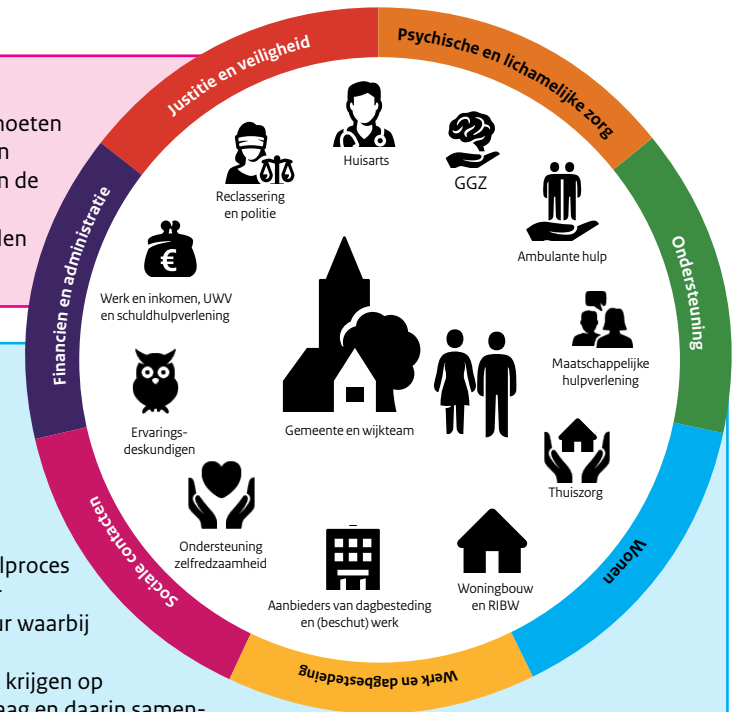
noeten
n
n de
len

lproces
ur waarbij
krijgen op
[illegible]ag en daarin samen-

Justitie en veiligheid
Psychische en lichamelijke zorg
Ondersteuning
Wonen
Werk en dagbesteding
Sociale contacten
Financien en administratie

Huisarts
Reclassering en politie
GGZ
Ambulante hulp
Werk en inkomen, UWV en schuldhulpverlening
Maatschappelijke hulpverlening
Ervaringsdeskundigen
Gemeente en wijkteam
Thuiszorg
Ondersteuning zelfredzaamheid
Woningbouw en RIBW
Aanbieders van dagbesteding en (beschut) werk